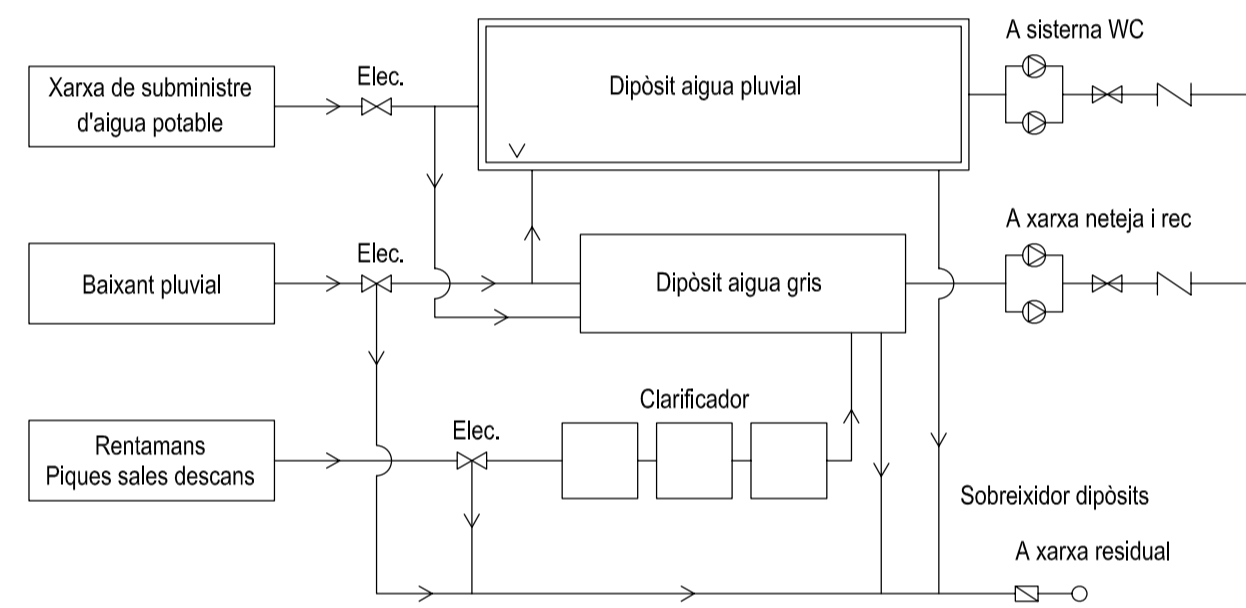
Xarxa de subministre d'aigua potable

Elec.

Dipòsit aigua pluvial

A sisterna WC

Baixant pluvial

Elec.

Dipòsit aigua gris

A xarxa neteja i rec

Clarificador

Rentamans
Piques sales descans

Elec.

Sobreixidor dipòsits

A xarxa residual